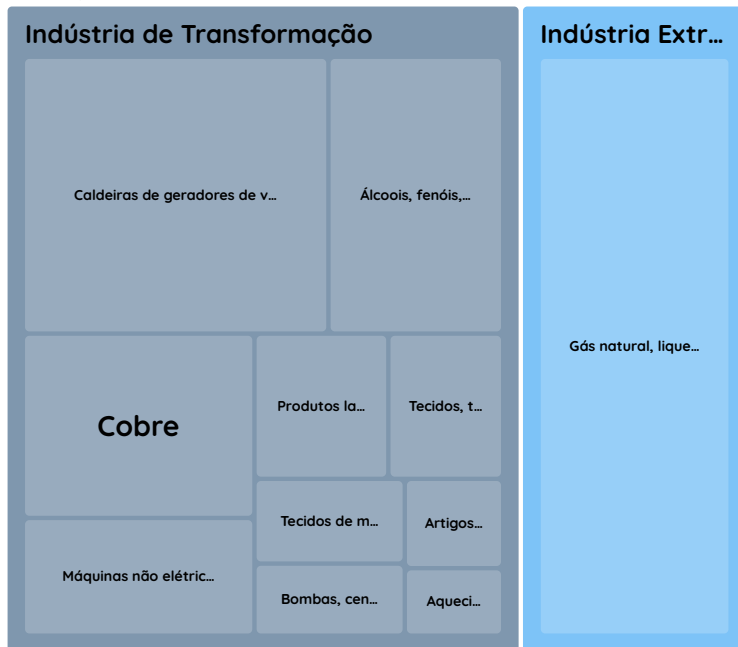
Indústria de Transformação

Caldeiras de geradores de v...

Álcoois, fenóis,...

Cobre

Produtos la...

Tecidos, t...

Tecidos de m...

Artigos...

Máquinas não elétric...

Bombas, cen...

Aqueci...

Indústria Extr...

Gás natural, lique...